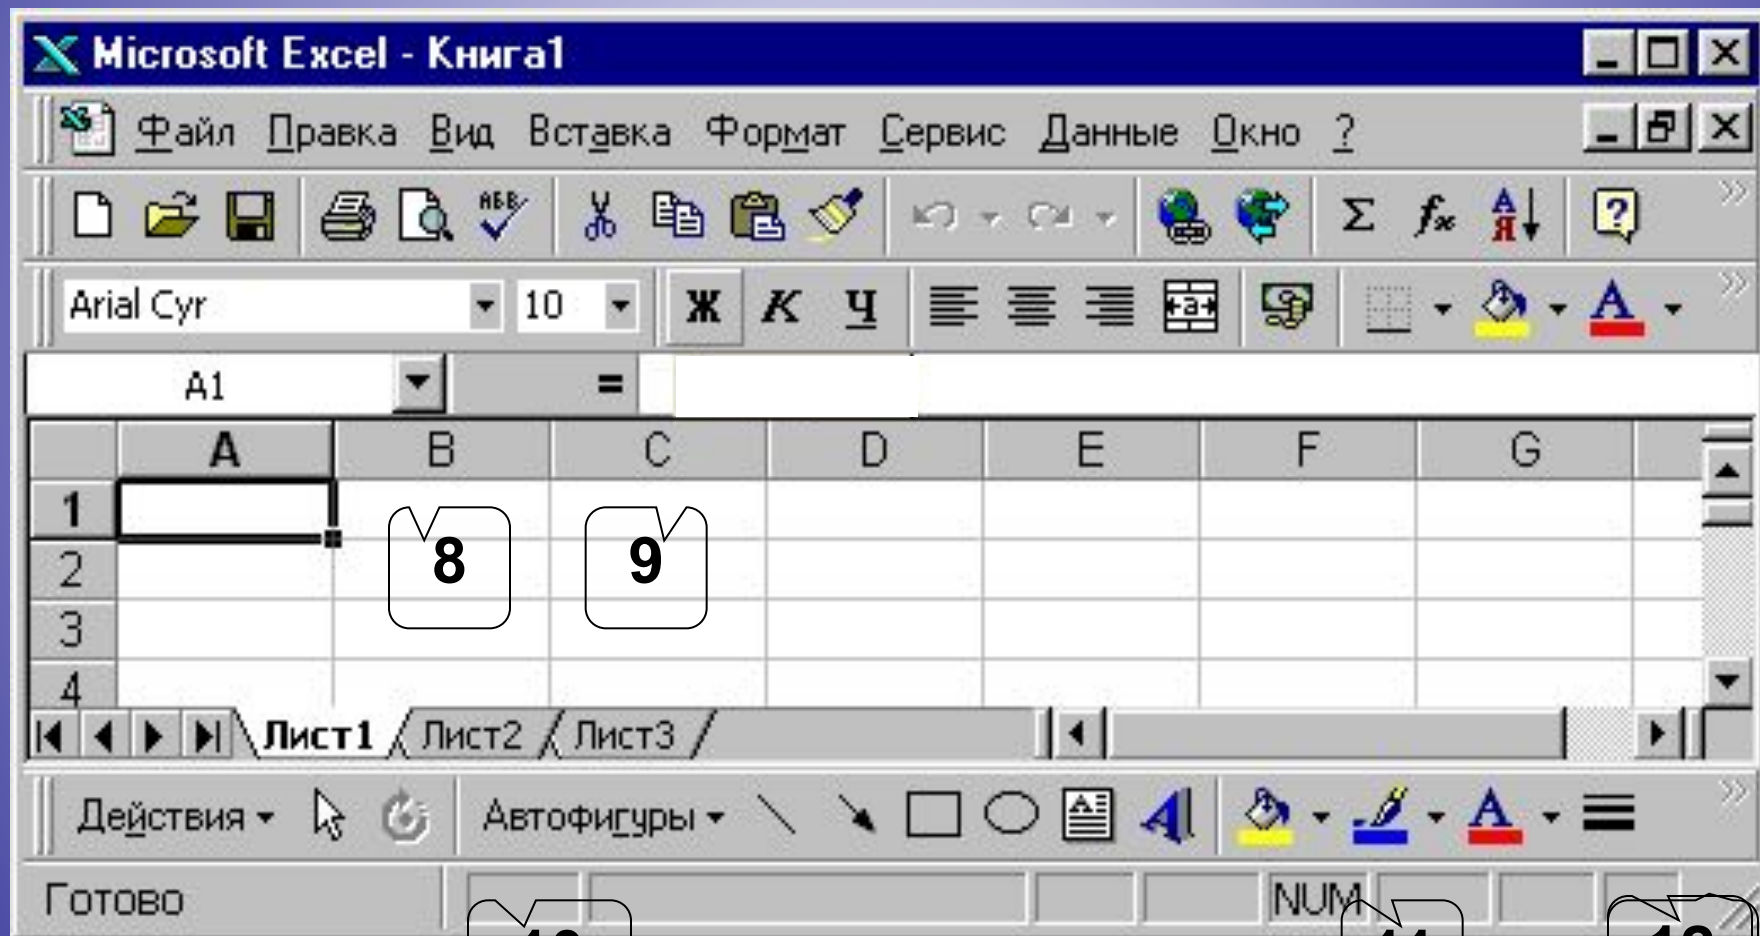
Microsoft Excel - Книга1

Файл Правка Вид Вставка Формат Сервис Данные Окно ?

Arial Cyr 10 Ж К Ч

A1 =

| | A | B | C | D | E | F | G |
|---|---|---|---|---|---|---|---|
| 1 | | | | | | | |
| 2 | | | | | | | |
| 3 | | | | | | | |
| 4 | | | | | | | |

8

9

Лист1 Лист2 Лист3

Действия Автофигуры

Готово NUM

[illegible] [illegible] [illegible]